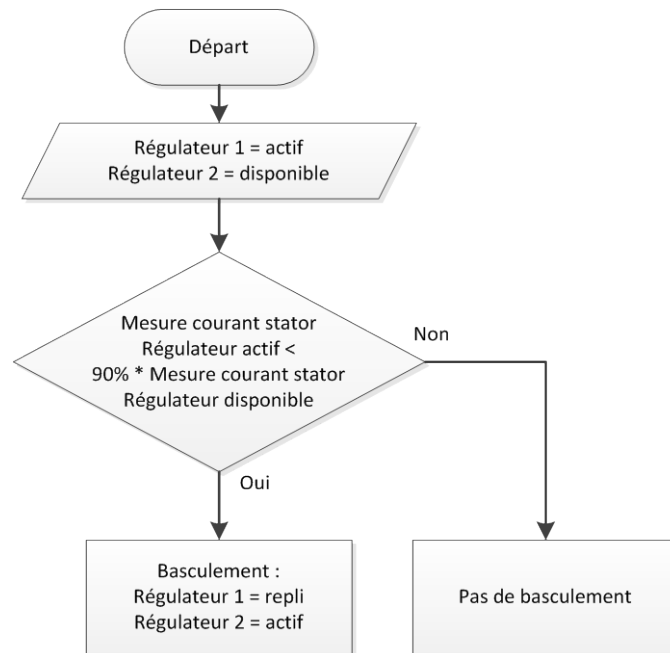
Départ

Régulateur 1 = actif
Régulateur 2 = disponible

Mesure courant stator
Régulateur actif <
90% * Mesure courant stator
Régulateur disponible

Non

Oui

Basculement :
Régulateur 1 = repli
Régulateur 2 = actif

Pas de basculement